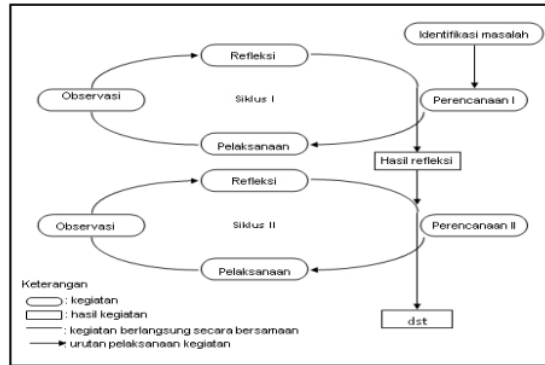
Identifikasi masalah

Refleksi

Observasi

Siklus I

Perencanaan I

Pelaksanaan

Hasil refleksi

Refleksi

Observasi

Siklus II

Perencanaan II

Pelaksanaan

Keterangan
: kegiatan
: hasil kegiatan
: kegiatan berlangsung secara bersamaan
: urutan pelaksanaan kegiatan

dst